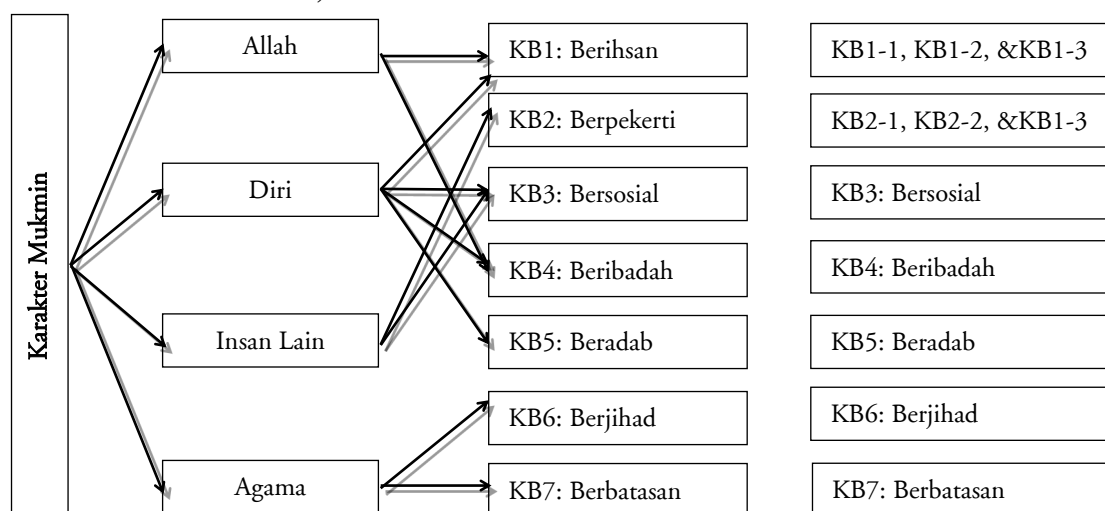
Karakter Mukmin

Allah

Diri

Insan Lain

Agama

KB1: Berihsan

KB2: Berpekerti

KB3: Bersosial

KB4: Beribadah

KB5: Beradab

KB6: Berjihad

KB7: Berbatasan

KB1-1, KB1-2, &KB1-3

KB2-1, KB2-2, &KB1-3

KB3: Bersosial

KB4: Beribadah

KB5: Beradab

KB6: Berjihad

KB7: Berbatasan